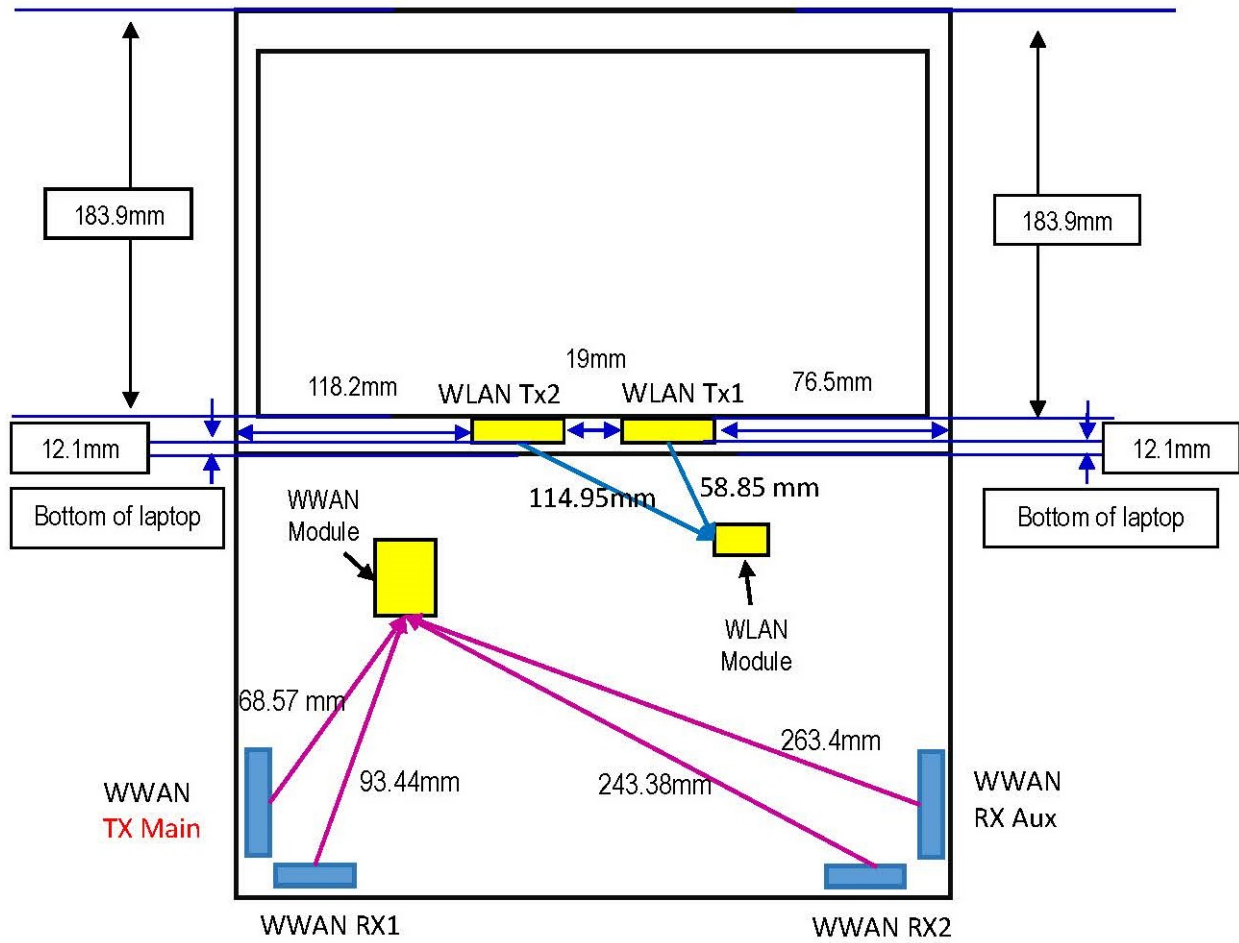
183.9mm

183.9mm

19mm

118.2mm

WLAN Tx2

WLAN Tx1

76.5mm

12.1mm

12.1mm

Bottom of laptop

114.95mm

58.85 mm

Bottom of laptop

WWAN Module

WLAN Module

68.57 mm

263.4mm

93.44mm

243.38mm

WWAN TX Main

WWAN RX Aux

WWAN RX1

WWAN RX2